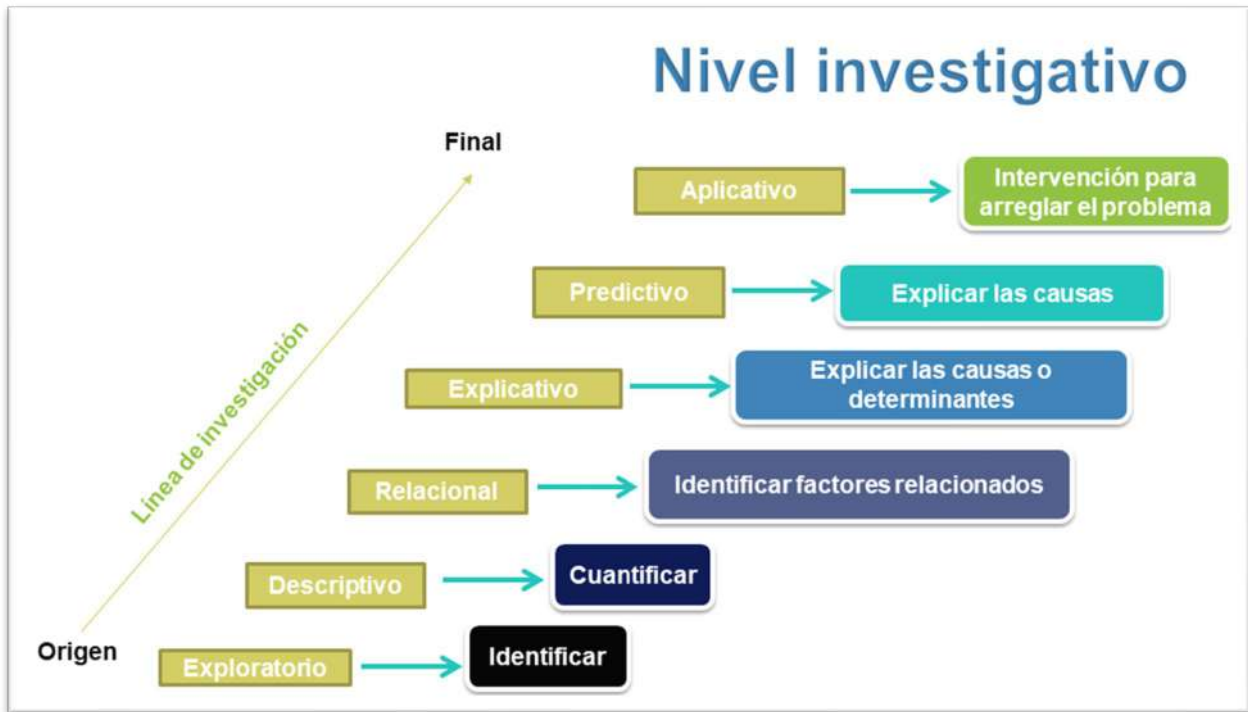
Nivel investigativo

Final

Aplicativo

Intervención para arreglar el problema

Predictivo

Explicar las causas

Explicativo

Explicar las causas o determinantes

Relacional

Identificar factores relacionados

Descriptivo

Cuantificar

Exploratorio

Identificar

Línea de investigación

Origen